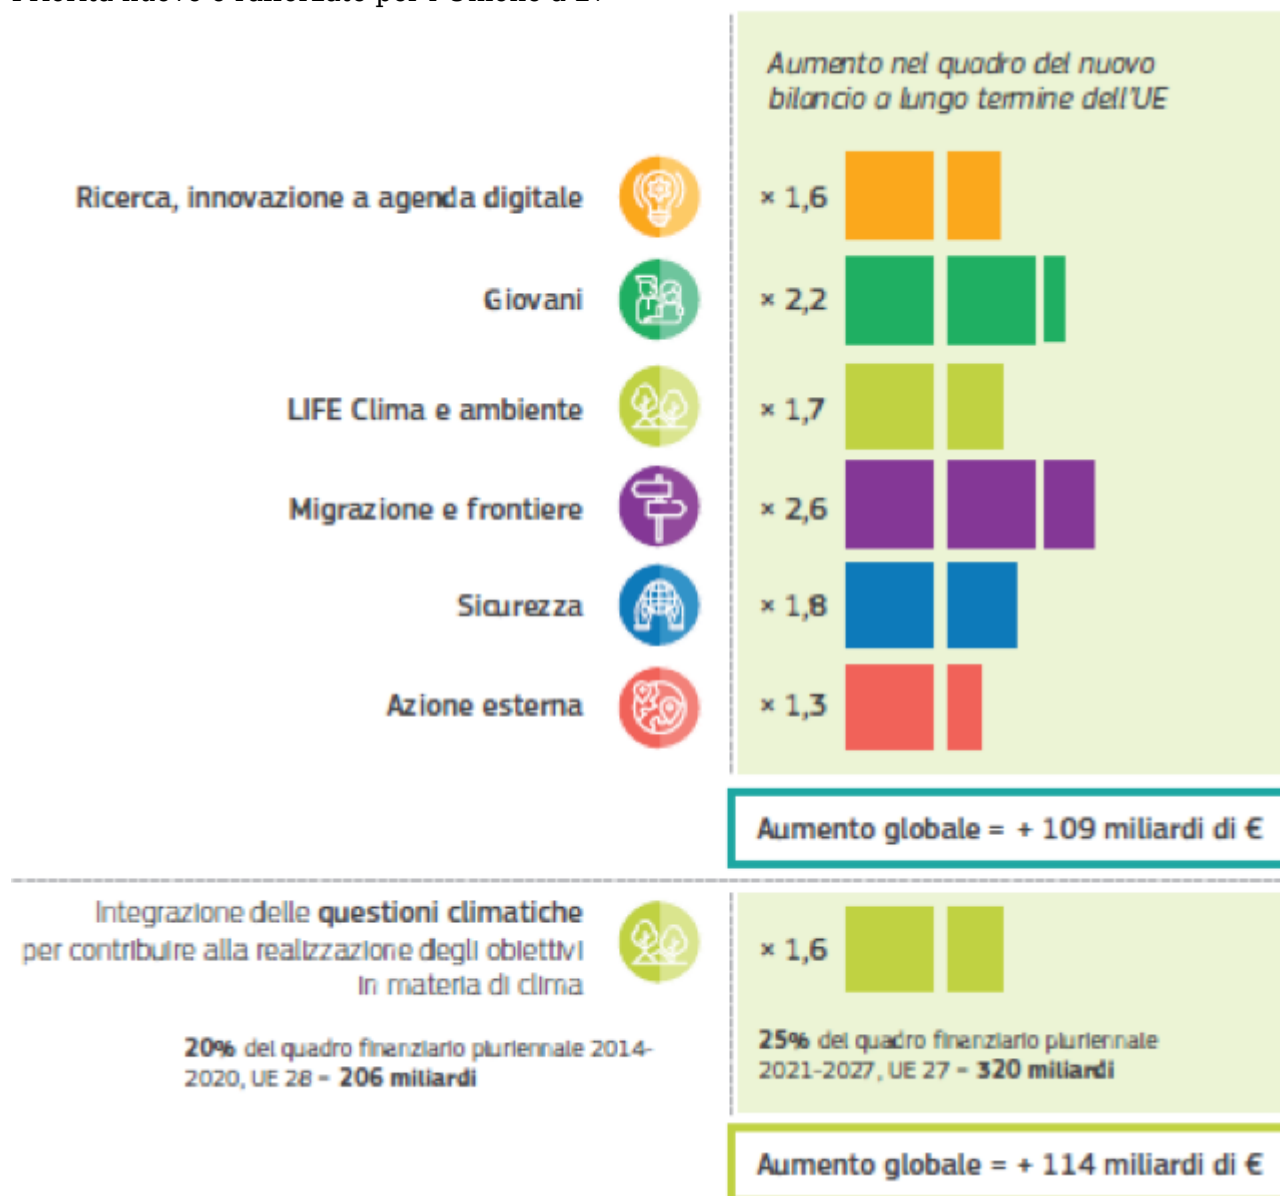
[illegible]

Aumento nel quadro del nuovo bilancio a lungo termine dell'UE

Ricerca, innovazione a agenda digitale × 1,6

Giovani × 2,2

LIFE Clima e ambiente × 1,7

Migrazione e frontiere × 2,6

Sicurezza × 1,8

Azione esterna × 1,3

Aumento globale = + 109 miliardi di €

Integrazione delle **questioni climatiche** per contribuire alla realizzazione degli obiettivi in materia di clima

× 1,6

**20%** del quadro finanziario pluriennale 2014-2020, UE 28 - **206 miliardi**

**25%** del quadro finanziario pluriennale 2021-2027, UE 27 - **320 miliardi**

Aumento globale = + 114 miliardi di €